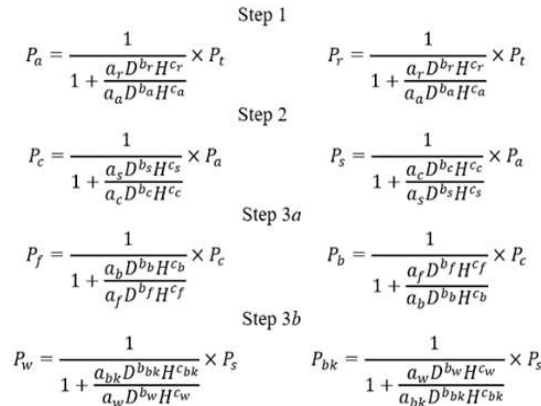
Step 1

$P_a = \frac{1}{1 + \frac{a_r D^{b_r} H^{c_r}}{a_a D^{b_a} H^{c_a}}} \times P_t$ $P_r = \frac{1}{1 + \frac{a_r D^{b_r} H^{c_r}}{a_a D^{b_a} H^{c_a}}} \times P_t$

Step 2

$P_c = \frac{1}{1 + \frac{a_s D^{b_s} H^{c_s}}{a_c D^{b_c} H^{c_c}}} \times P_a$ $P_s = \frac{1}{1 + \frac{a_c D^{b_c} H^{c_c}}{a_s D^{b_s} H^{c_s}}} \times P_a$

Step 3$a$

$P_f = \frac{1}{1 + \frac{a_b D^{b_b} H^{c_b}}{a_f D^{b_f} H^{c_f}}} \times P_c$ $P_b = \frac{1}{1 + \frac{a_f D^{b_f} H^{c_f}}{a_b D^{b_b} H^{c_b}}} \times P_c$

Step 3$b$

$P_w = \frac{1}{1 + \frac{a_{bk} D^{b_{bk}} H^{c_{bk}}}{a_w D^{b_w} H^{c_w}}} \times P_s$ $P_{bk} = \frac{1}{1 + \frac{a_w D^{b_w} H^{c_w}}{a_{bk} D^{b_{bk}} H^{c_{bk}}}} \times P_s$